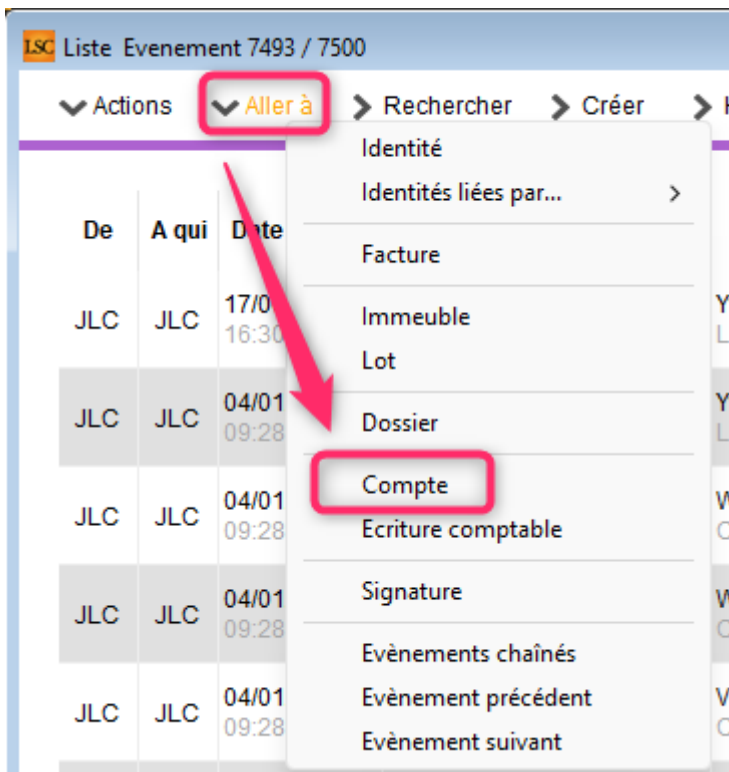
LSC Liste Evenement 7493 / 7500

Actions Aller à Rechercher Créer

| De | A qui | Date |
|---|---|---|
| JLC | JLC | 17/0 16:30 |
| JLC | JLC | 04/01 09:28 |
| JLC | JLC | 04/01 09:28 |
| JLC | JLC | 04/01 09:28 |
| JLC | JLC | 04/01 09:28 |

Identité
Identités liées par...

Facture

Immeuble
Lot

Dossier

Compte
Ecriture comptable

Signature

Evènements chaînés
Evènement précédent
Evènement suivant